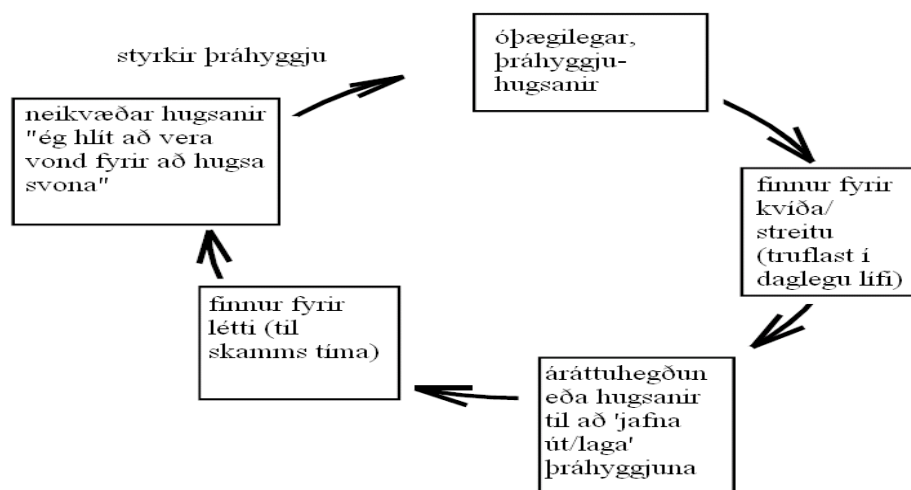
styrkir þráhyggju

óþægilegar, þráhyggjuhugsanir

finnur fyrir kvíða/ streitu (truflast í daglegu lífi)

áráttuhegðun eða hugsanir til að 'jafna út/laga' þráhyggjuna

finnur fyrir létti (til skamms tíma)

neikvæðar hugsanir "ég hlít að vera vond fyrir að hugsa svona"